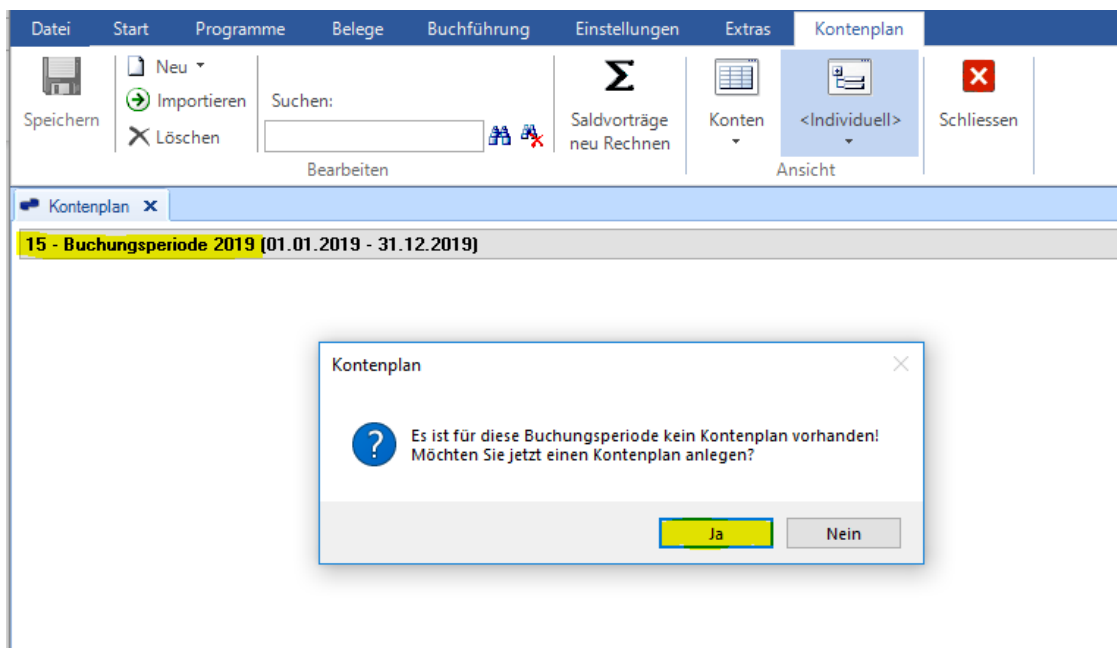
Datei Start Programme Belege Buchführung Einstellungen Extras Kontenplan

Speichern

Neu
Importieren
Löschen

Suchen:

Bearbeiten

Saldvorträge neu Rechnen

Konten

<Individuell>

Ansicht

Schliessen

Kontenplan ×

15 - Buchungsperiode 2019 (01.01.2019 - 31.12.2019)

Kontenplan

Es ist für diese Buchungsperiode kein Kontenplan vorhanden!
Möchten Sie jetzt einen Kontenplan anlegen?

Ja

Nein